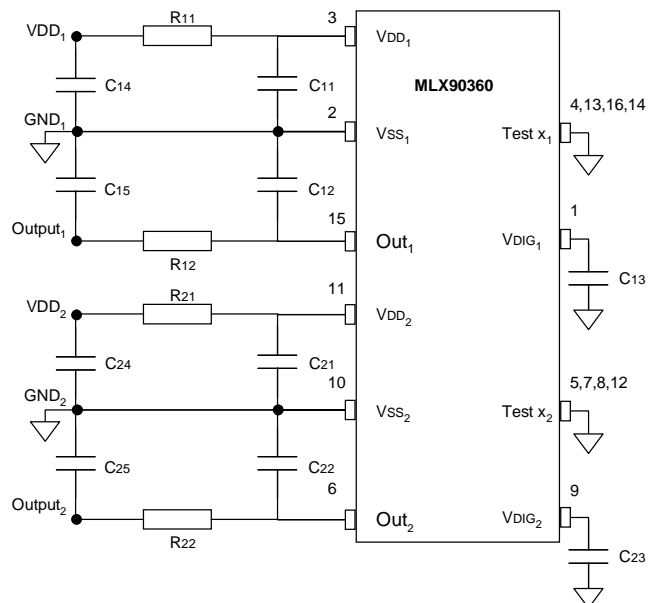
VDD$_1$
R11
3
VDD$_1$
C14
C11
MLX90360
GND$_1$
2
VSS$_1$
Test x$_1$
4,13,16,14
C15
C12
Output$_1$
15
Out$_1$
VDIG$_1$
1
R12
C13
VDD$_2$
R21
11
VDD$_2$
C24
C21
GND$_2$
10
VSS$_2$
Test x$_2$
5,7,8,12
C25
C22
Output$_2$
6
Out$_2$
VDIG$_2$
9
R22
C23